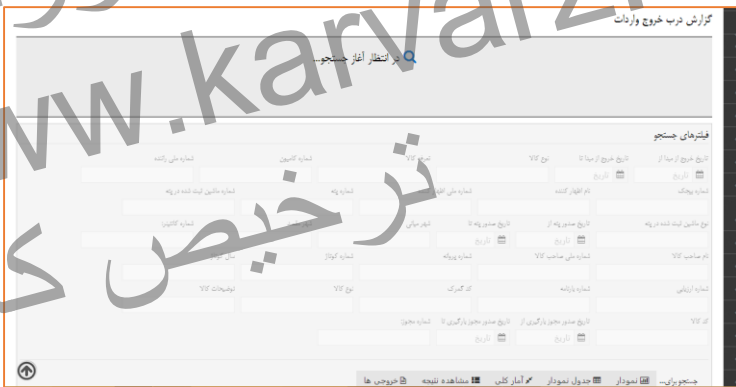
گزارش درب خروج واردات

در انتظار آغاز جستجو...

www.karvarz

ترخیص ک

فیلترهای جستجو

تاریخ خروج از مبدا از
تاریخ
تاریخ خروج از مبدا تا
تاریخ
نوع کالا
شرح کالا
شماره کامیون
شماره ملی راننده

شماره پیجک
نام اظهار کننده
شماره ملی اظهار کننده
شماره پته
شماره ماشین ثبت شده در پته

نوع ماشین ثبت شده در پته
تاریخ صدور پته از
تاریخ
تاریخ صدور پته تا
تاریخ
شهر مبدا
شهر مقصد
شماره کانتینر

نام صاحب کالا
شماره ملی صاحب کالا
شماره پروانه
شماره کوتاژ
سال کوتاژ

شماره ارزیابی
شماره بارنامه
کد گمرک
نوع کالا
توضیحات کالا

کد کالا
تاریخ صدور مجوز بارگیری از
تاریخ
تاریخ صدور مجوز بارگیری تا
تاریخ
شماره مجوز

جستجو برای...
نمودار
جدول نمودار
آمار کلی
مشاهده نتیجه
خروجی ها